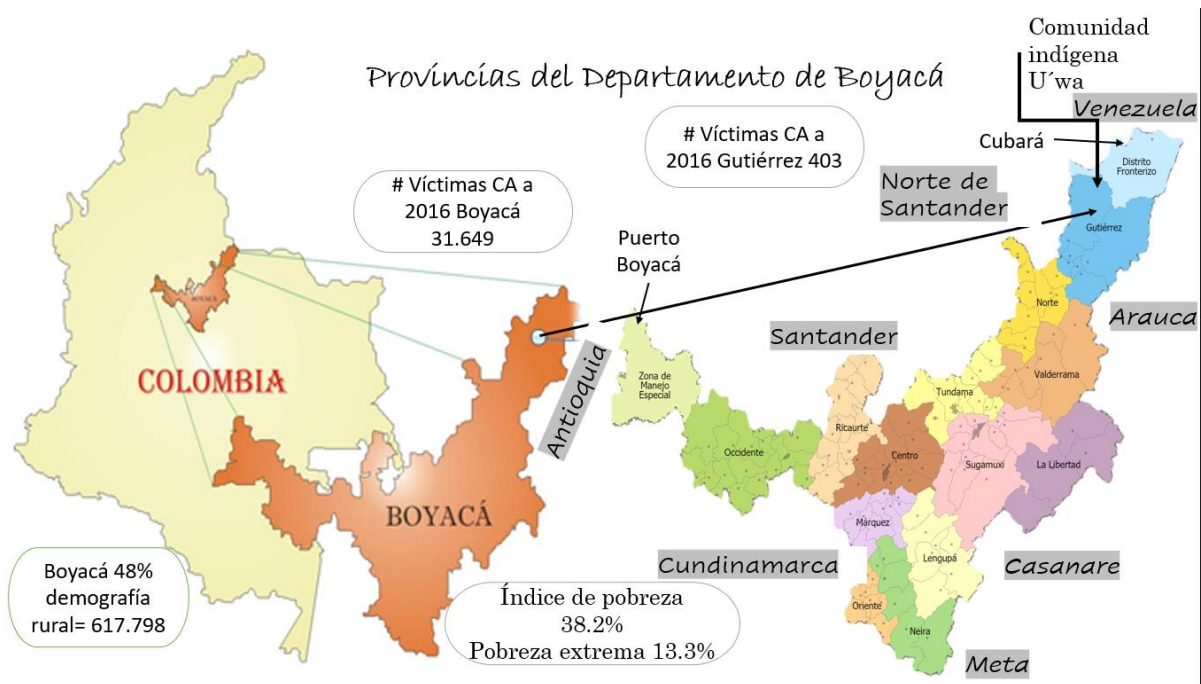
Provincias del Departamento de Boyacá

Comunidad indígena U´wa

Venezuela

# Víctimas CA a 2016 Gutiérrez 403

Cubará

Distrito Fronterizo

# Víctimas CA a 2016 Boyacá 31.649

Norte de Santander

Gutiérrez

Puerto Boyacá

Norte

Arauca

Santander

Antioquia

Zona de Manejo Especial

Valderrama

Tundama

Ricaurte

COLOMBIA

BOYACÁ

Occidente

Centro

Sugamuxi

La Libertad

Márquez

Boyacá 48% demografía rural= 617.798

Cundinamarca

Lengupá

Casanare

Índice de pobreza 38.2%
Pobreza extrema 13.3%

Oriente

Neira

Meta